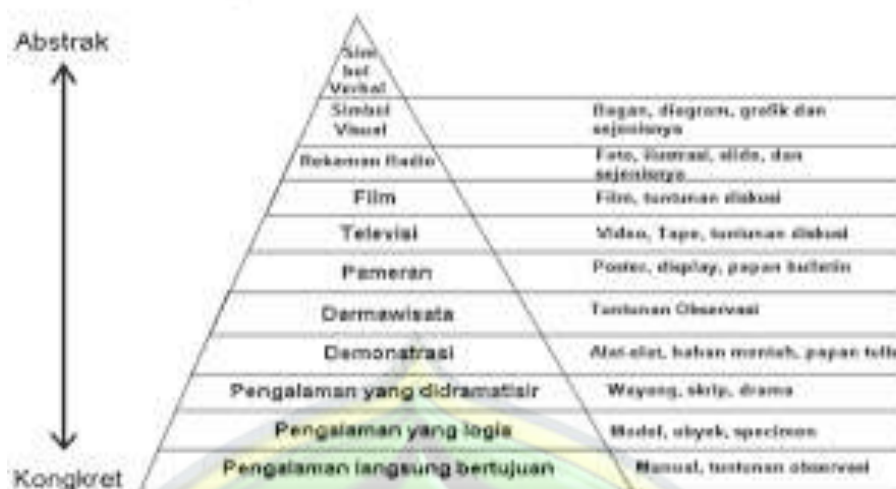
Abstrak

Konglret

Simbol Verbal

Simbol Visual

Rekaman Radio

Film

Televisi

Pameran

Darmawisata

Demonstrasi

Pengalaman yang didramatisir

Pengalaman yang logis

Pengalaman langsung bertujuan

Bagan, diagram, grafik dan sejenisnya

Foto, ilustrasi, slide, dan sejenisnya

Film, tontonan diskusi

Video, Tape, tontonan diskusi

Poster, display, papan buletin

Tontonan Observasi

Alat-alat, bahan meniah, papan tulis

Wayang, skrip, drama

Model, obyek, specimen

Manual, tontonan observasi